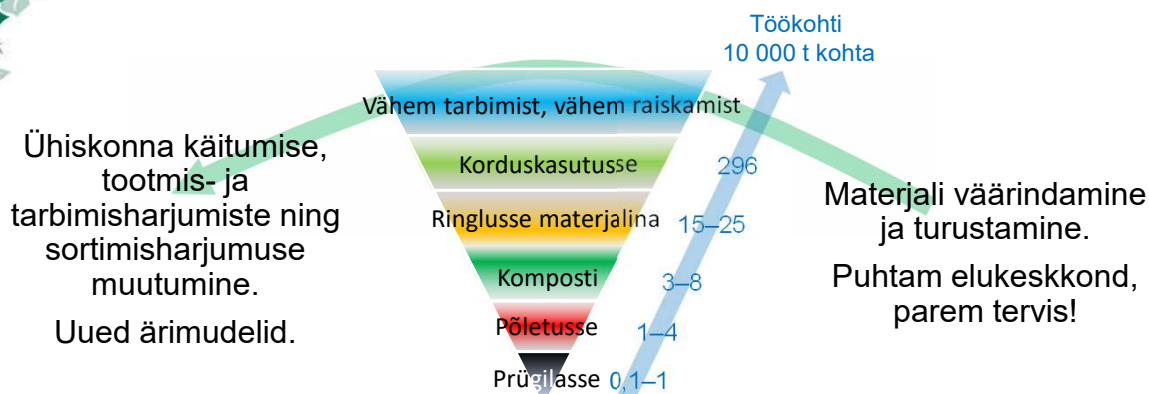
Töökohti
10 000 t kohta

Vähem tarbimist, vähem raiskamist

Korduskasutusse

Ringlusse materjalina

Komposti

Põletusse

Prügilasse

296

15–25

3–8

1–4

0,1–1

Ühiskonna käitumise, tootmis- ja tarbimisharjumiste ning sortimisharjumuse muutumine.

Uued ärimudelid.

Materjali väärindamine ja turustamine.

Puhtam elukeskkond, parem tervis!